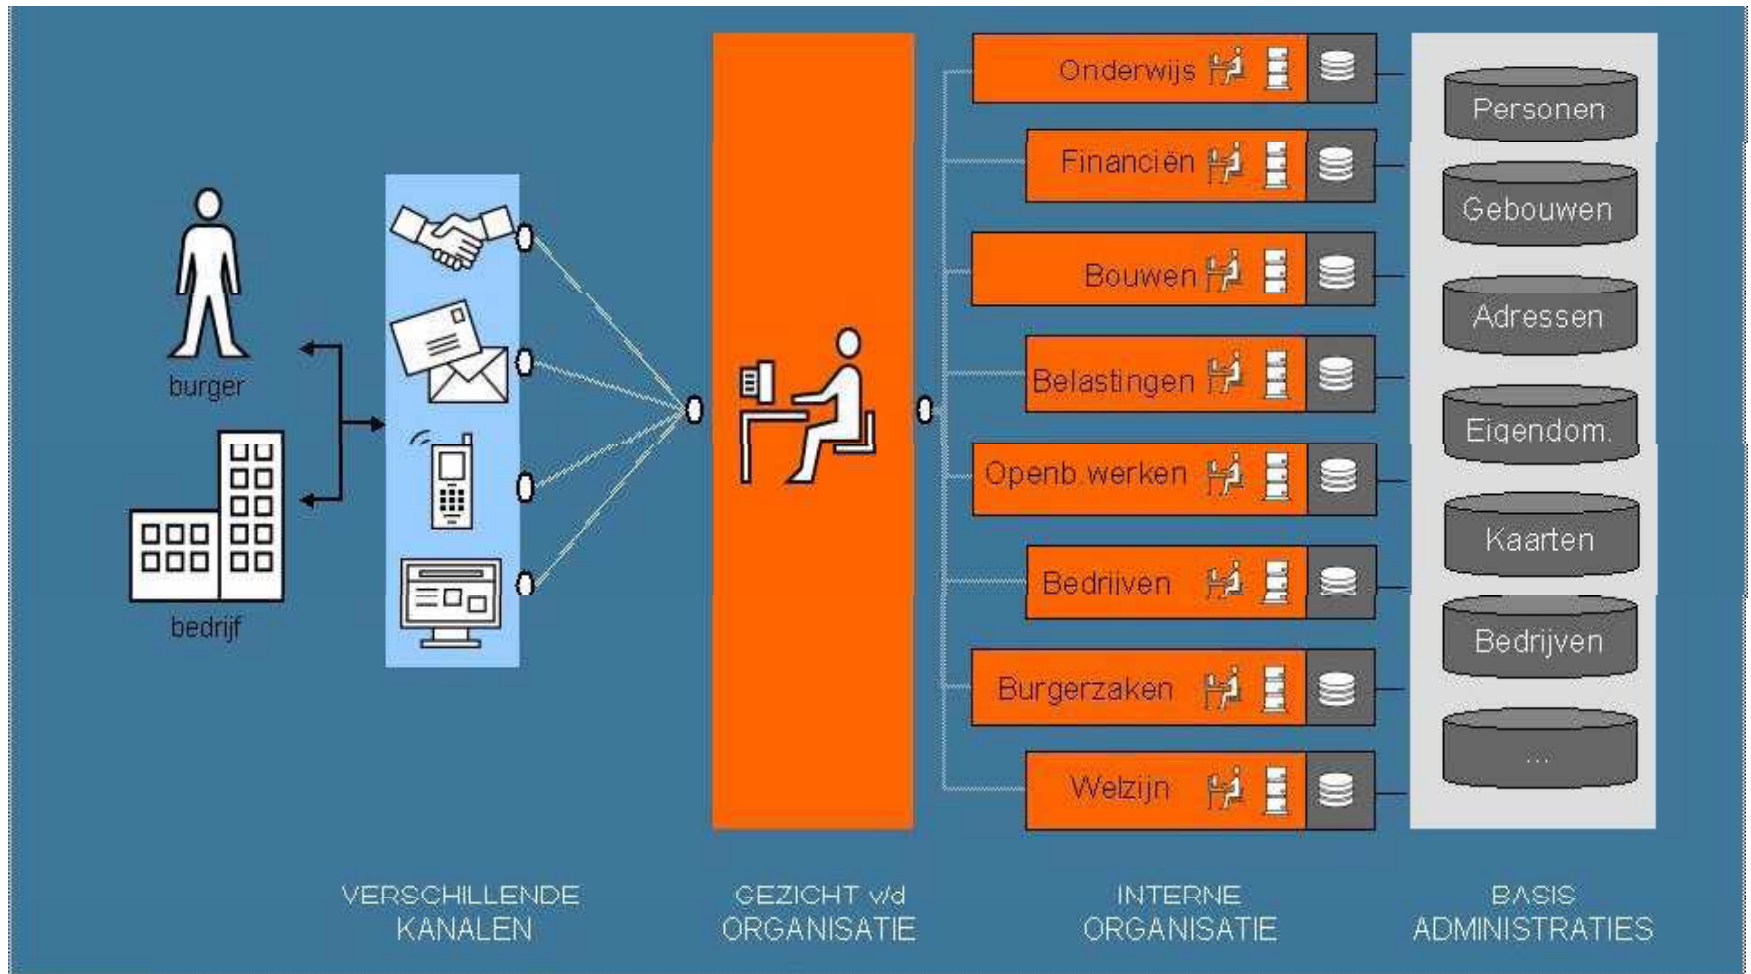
burger

bedrijf

Onderwijs

Financiën

Bouwen

Belastingen

Openb.werken

Bedrijven

Burgerzaken

Welzijn

Personen

Gebouwen

Adressen

Eigendom.

Kaarten

Bedrijven

...

VERSCHILLENDE KANALEN

GEZICHT v/d ORGANISATIE

INTERNE ORGANISATIE

BASIS ADMINISTRATIES